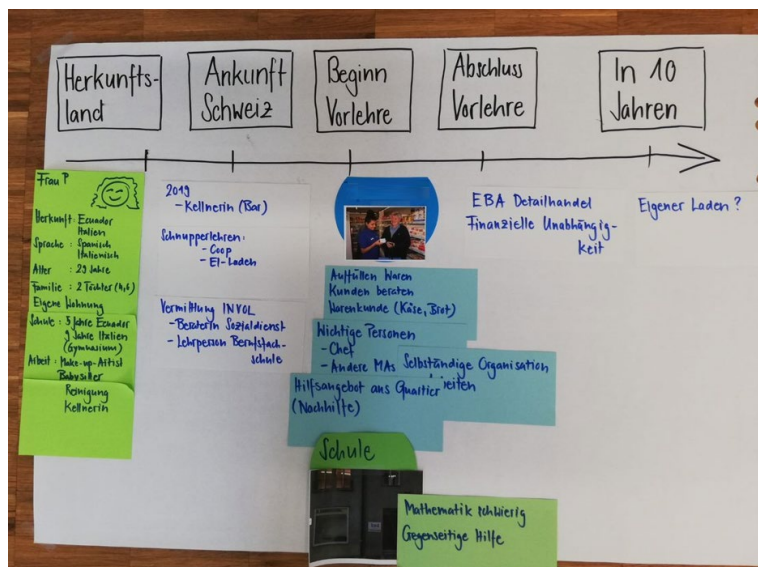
Herkunftsland

Ankunft Schweiz

Beginn Vorlehre

Abschluss Vorlehre

In 10 Jahren

Frau P

Herkunft: Ecuador Italien
Sprache: Spanisch Italienisch
Alter: 29 Jahre
Familie: 2 Töchter (4,6)
Eigene Wohnung
Schule: 5 Jahre Ecuador 9 Jahre Italien (Gymnasium)
Arbeit: Make-up-Artist Babysitter
Reinigung Kellnerin

2019
- Kellnerin (Bar)

Schnupperlehren:
- Coop
- El-Laden

Vermittlung INVOL
- Beraterin Sozialdienst
- Lehrperson Berufsfachschule

Auffüllen Waren
Kunden beraten
Warenkunde (Käse, Brot)

Wichtige Personen
- Chef
- Andere MAs

Selbständige Organisation
Arbeiten

Hilfsangebot ans Quartier
(Nachhilfe)

EBA Detailhandel
Finanzielle Unabhängigkeit

Eigener Laden?

Schule

Mathematik schwierig
Gegenseitige Hilfe